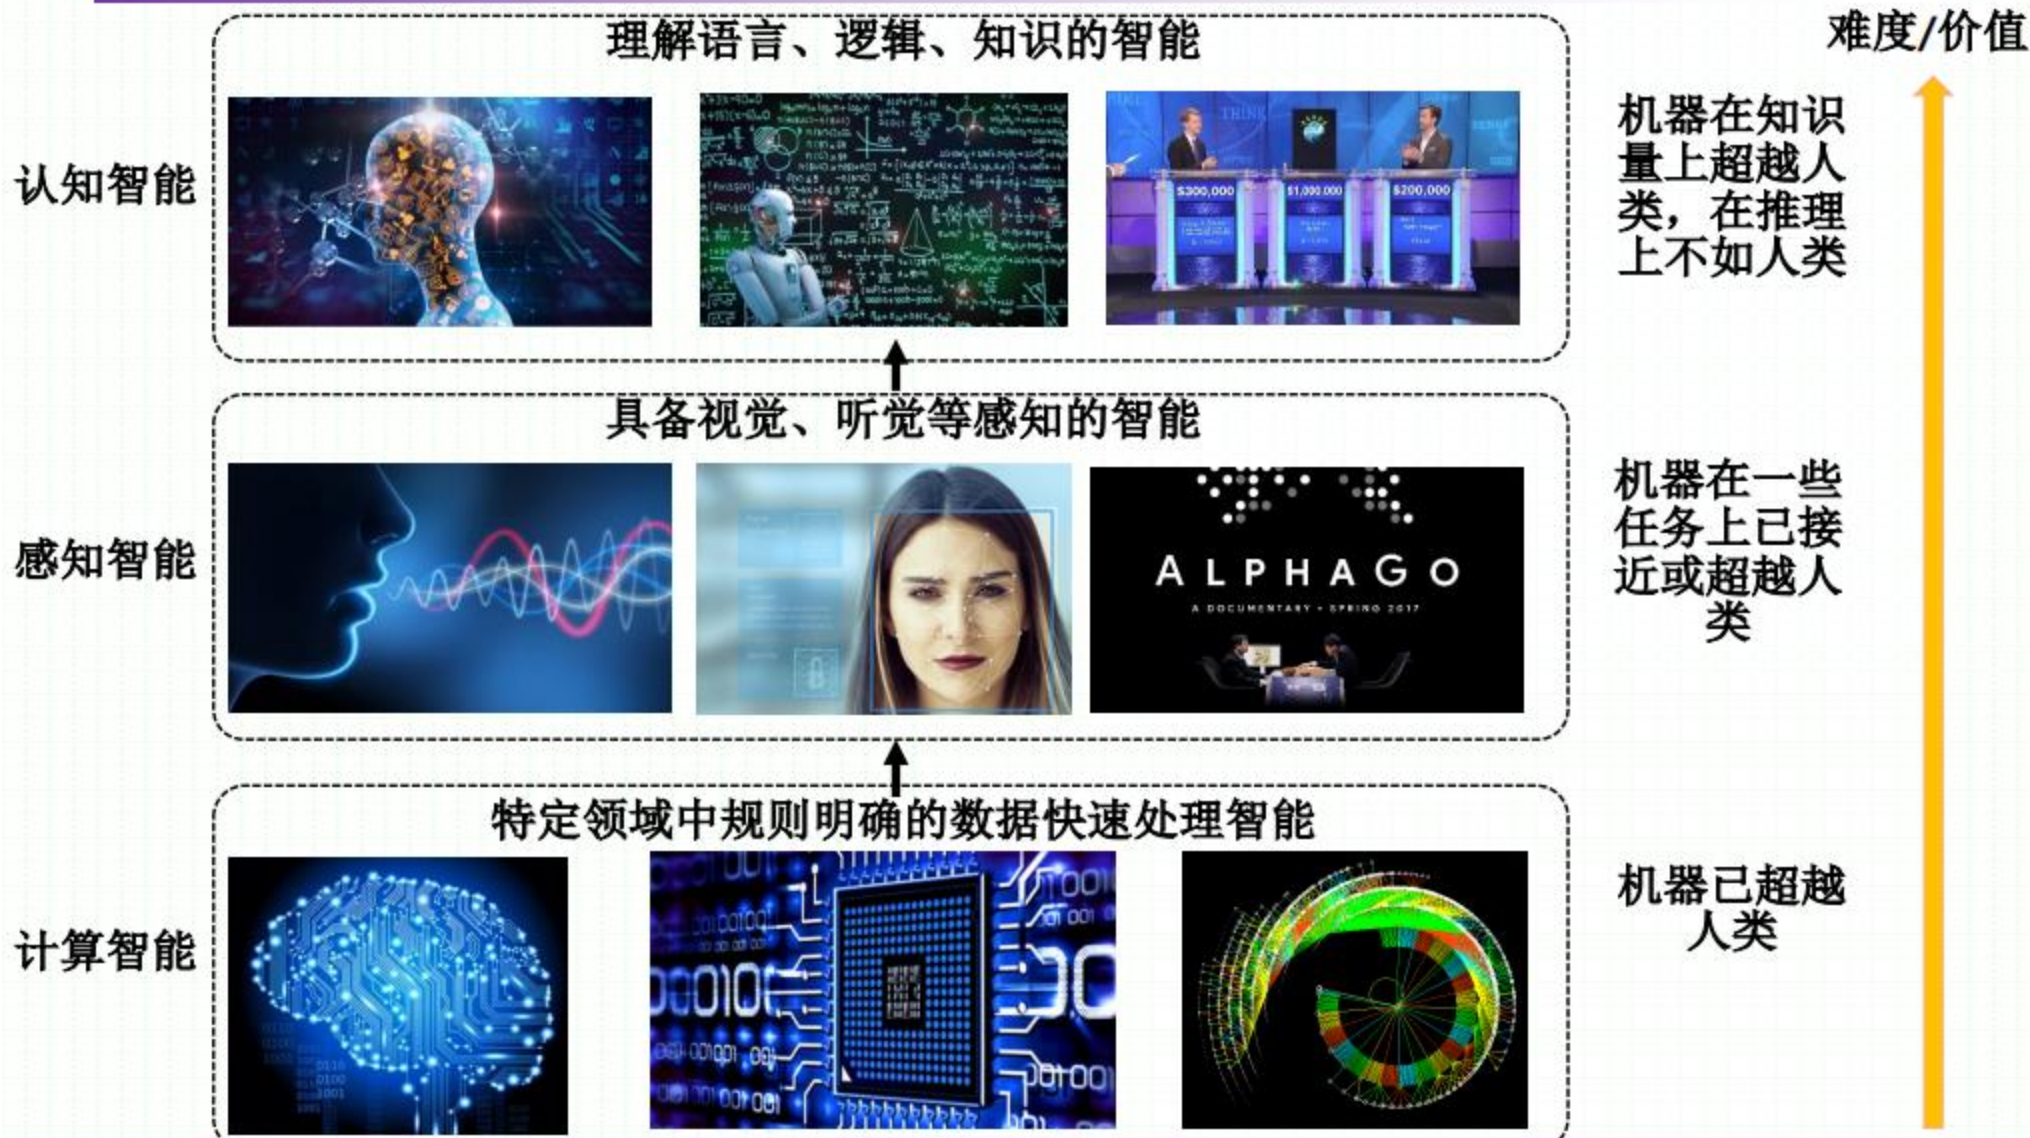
难度/价值

理解语言、逻辑、知识的智能

认知智能

$300,000

$1,000,000

$200,000

机器在知识量上超越人类，在推理上不如人类

具备视觉、听觉等感知的智能

感知智能

ALPHAGO

A DOCUMENTARY • SPRING 2017

机器在一些任务上已接近或超越人类

特定领域中规则明确的数据快速处理智能

计算智能

机器已超越人类